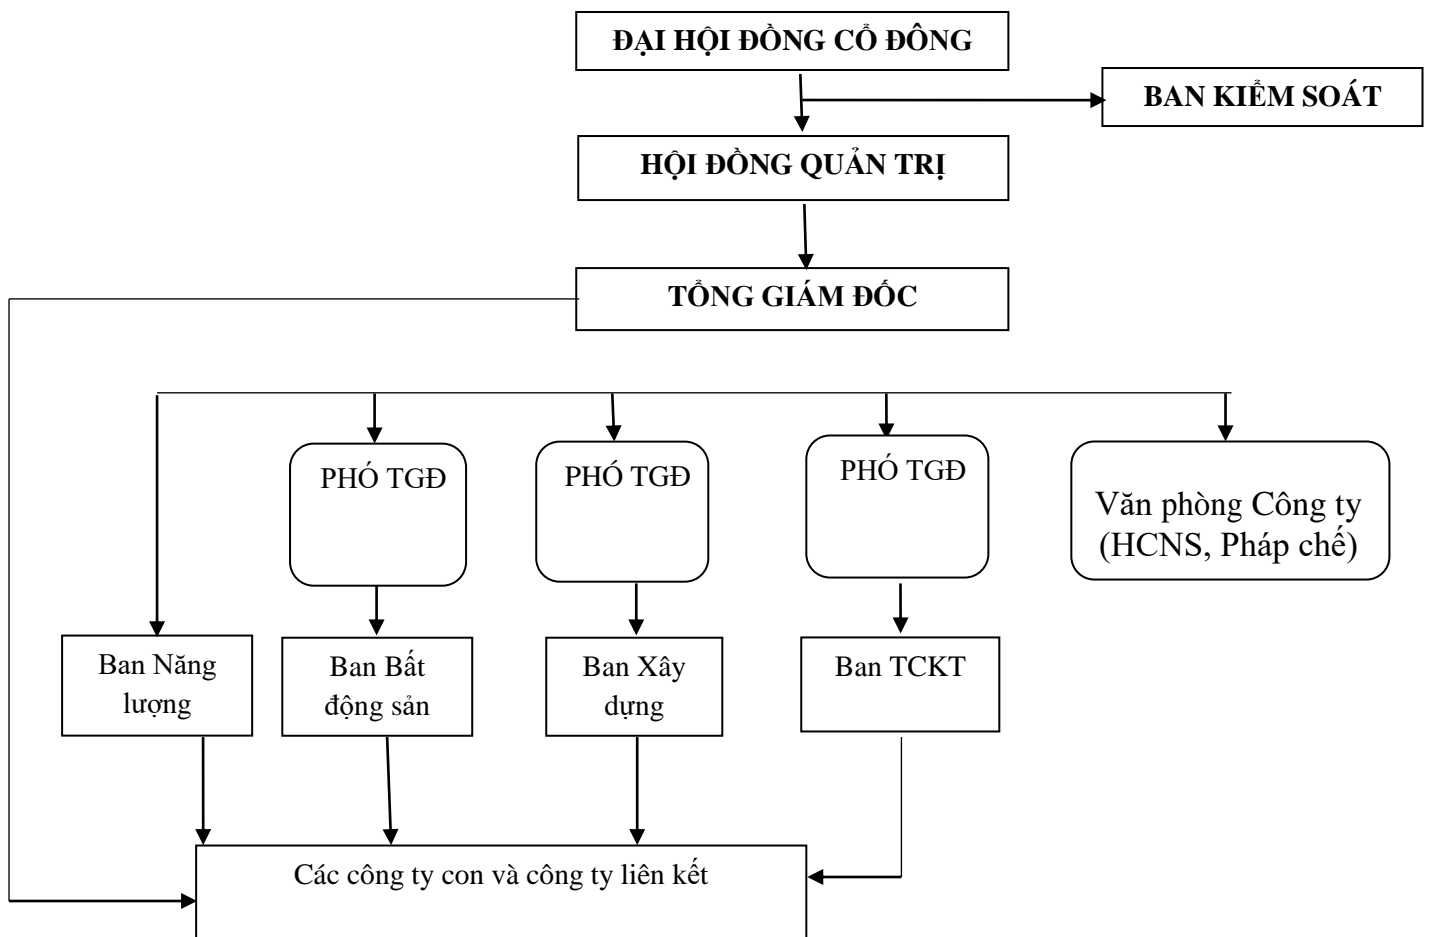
ĐẠI HỘI ĐỒNG CỔ ĐÔNG

BAN KIỂM SOÁT

HỘI ĐỒNG QUẢN TRỊ

TỔNG GIÁM ĐỐC

PHÓ TGĐ

PHÓ TGĐ

PHÓ TGĐ

Văn phòng Công ty (HCNS, Pháp chế)

Ban Năng lượng

Ban Bất động sản

Ban Xây dựng

Ban TCKT

Các công ty con và công ty liên kết